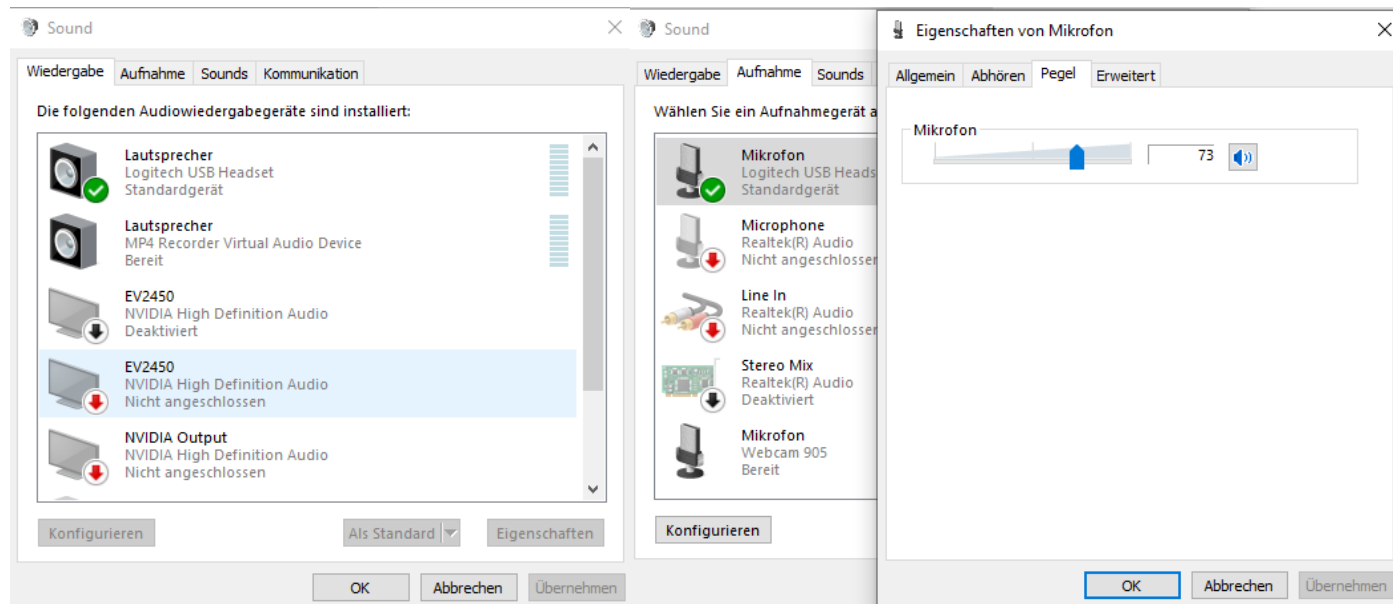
Sound

Wiedergabe Aufnahme Sounds Kommunikation

Die folgenden Audiowiedergabegeräte sind installiert:

Lautsprecher
Logitech USB Headset
Standardgerät

Lautsprecher
MP4 Recorder Virtual Audio Device
Bereit

EV2450
NVIDIA High Definition Audio
Deaktiviert

EV2450
NVIDIA High Definition Audio
Nicht angeschlossen

NVIDIA Output
NVIDIA High Definition Audio
Nicht angeschlossen

Konfigurieren Als Standard Eigenschaften

OK Abbrechen Übernehmen

Sound

Wiedergabe Aufnahme Sounds

Wählen Sie ein Aufnahmegerät a

Mikrofon
Logitech USB Heads
Standardgerät

Microphone
Realtek(R) Audio
Nicht angeschlosser

Line In
Realtek(R) Audio
Nicht angeschlosser

Stereo Mix
Realtek(R) Audio
Deaktiviert

Mikrofon
Webcam 905
Bereit

Konfigurieren

Eigenschaften von Mikrofon

Allgemein Abhören Pegel Erweitert

Mikrofon

73

OK Abbrechen Übernehmen